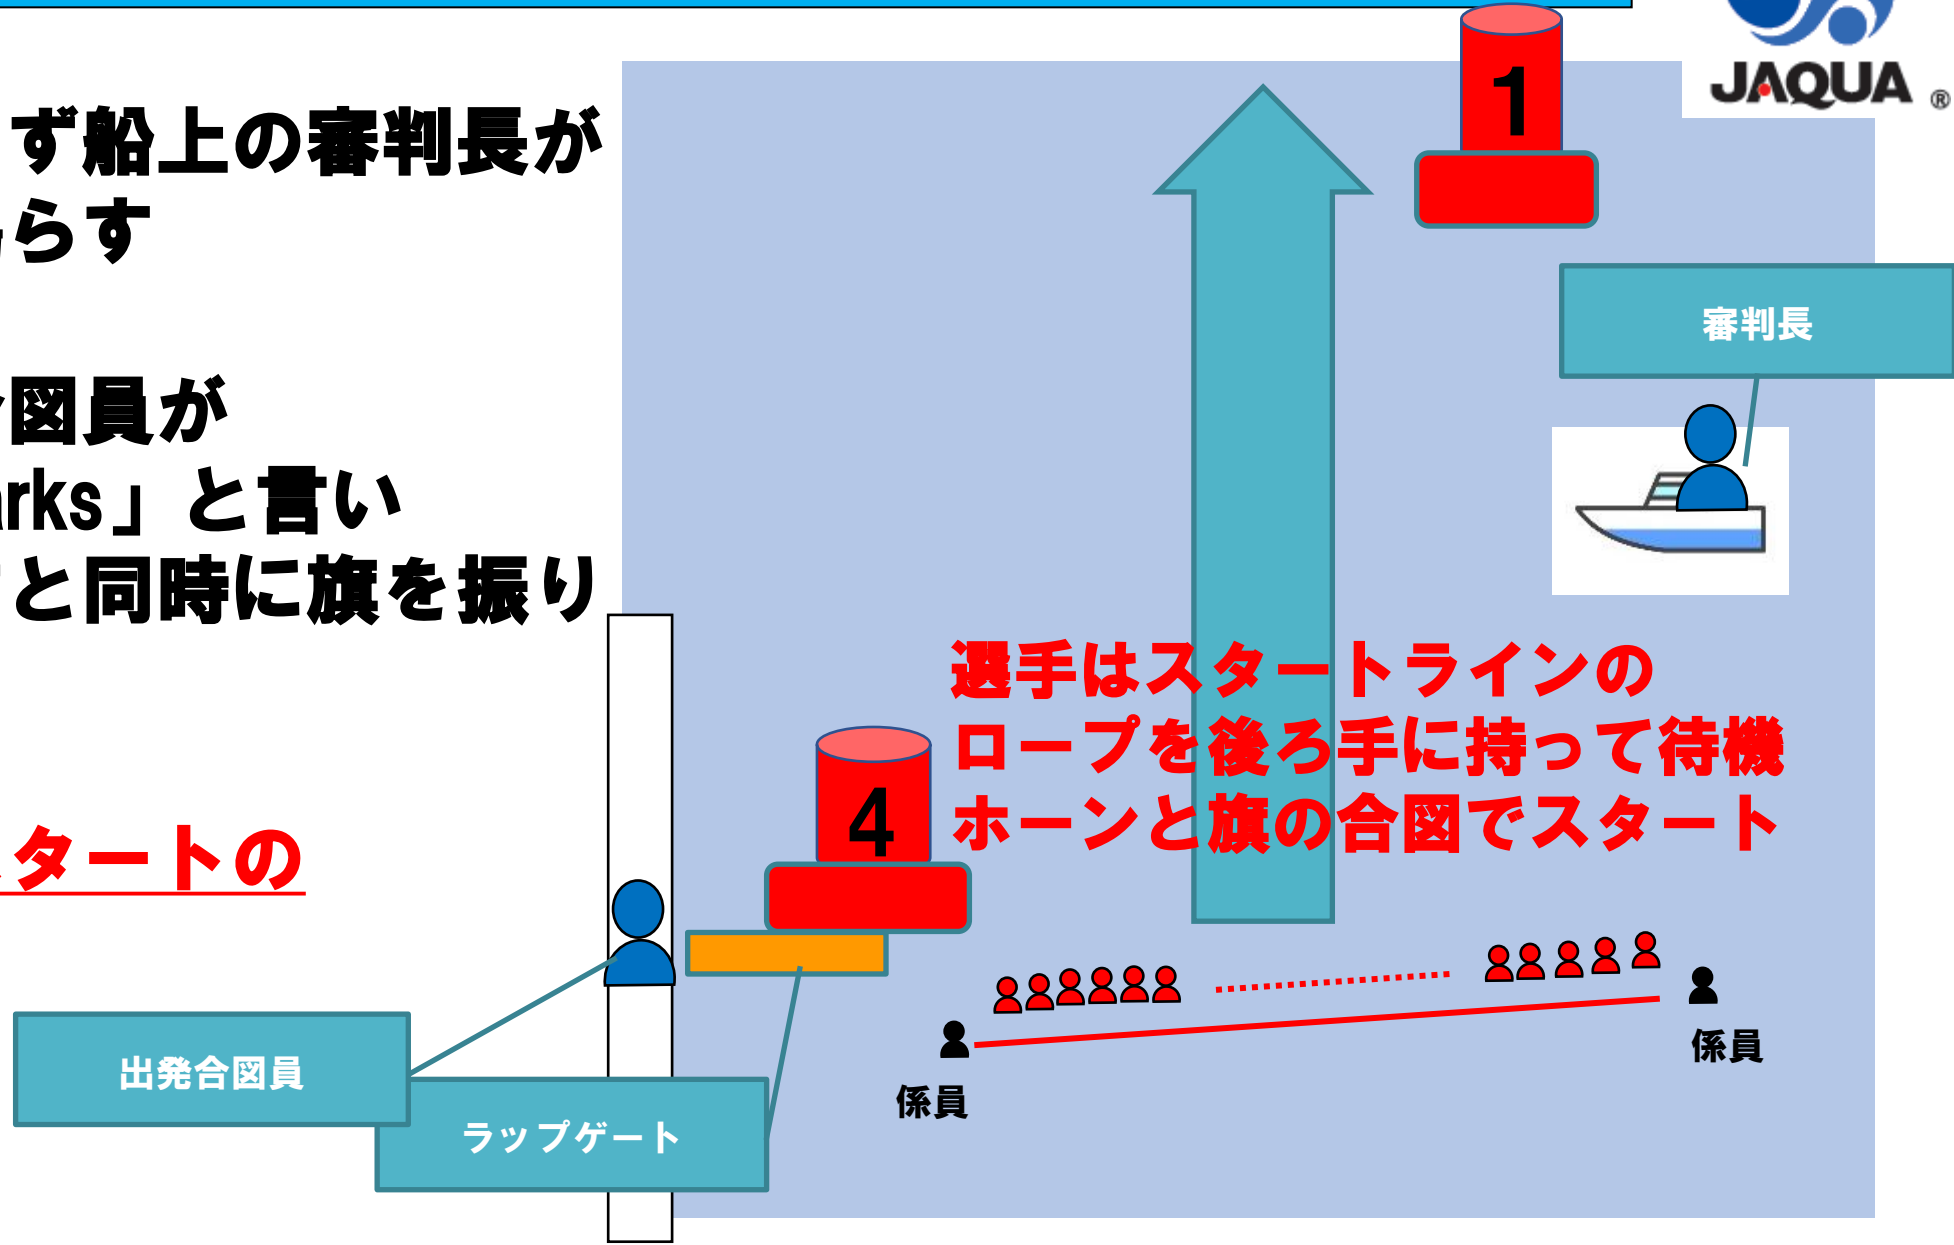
ず船上の審判長が
らす

図員が
rks」と言い
と同時に旗を振り

タートの

JAQUA ®

1

審判長

選手はスタートラインの
ロープを後ろ手に持って待機
ホーンと旗の合図でスタート

4

係員

係員

出発合図員

ラップゲート